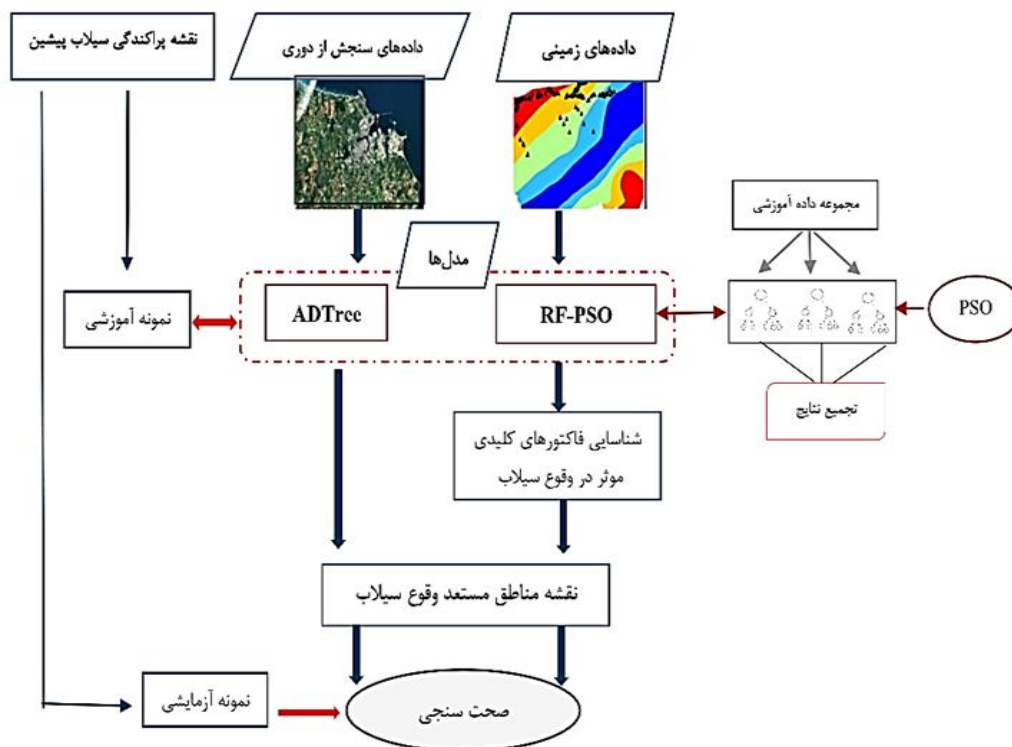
نقشه پراکندگی سیلاب پیشین

داده‌های سنجش از دوری

داده‌های زمینی

مجموعه داده آموزشی

مدل‌ها

نمونه آموزشی

ADTree

RF-PSO

PSO

تجمیع نتایج

شناسایی فاکتورهای کلیدی موثر در وقوع سیلاب

نقشه مناطق مستعد وقوع سیلاب

نمونه آزمایشی

صحت سنجی